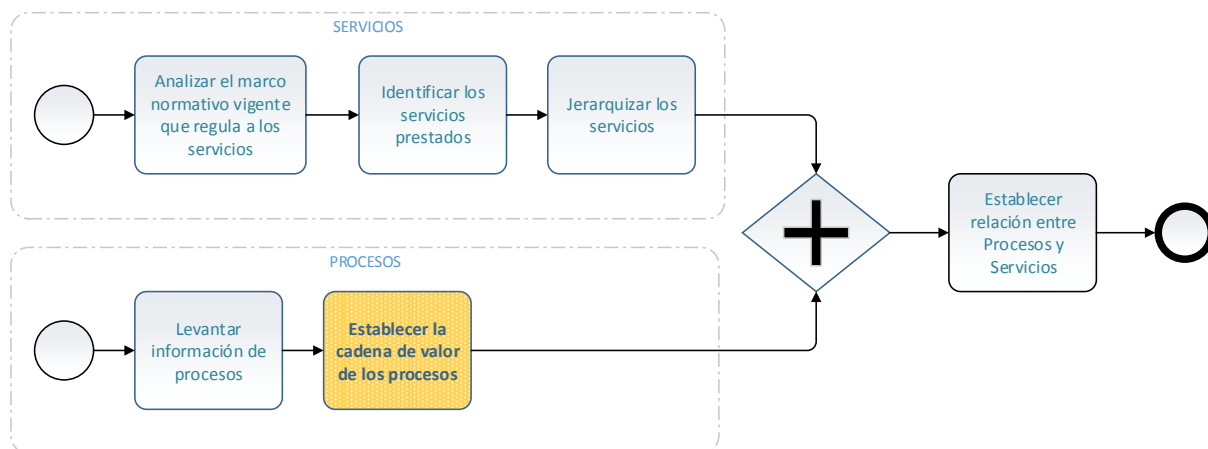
SERVICIOS

Analizar el marco normativo vigente que regula a los servicios

Identificar los servicios prestados

Jerarquizar los servicios

Establecer relación entre Procesos y Servicios

PROCESOS

Levantar información de procesos

Establecer la cadena de valor de los procesos